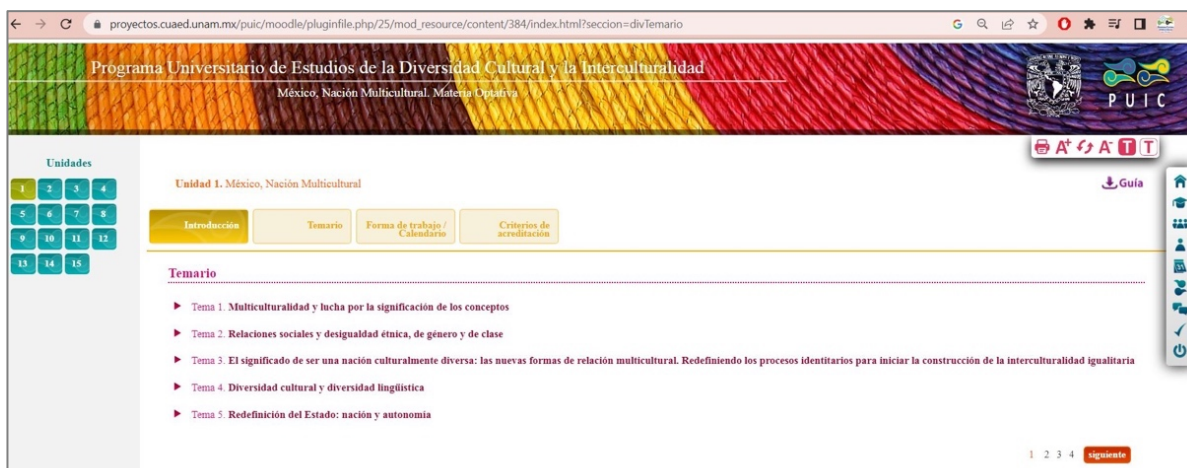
proyectos.cuaed.unam.mx/puic/moodle/pluginfile.php/25/mod_resource/content/384/index.html?seccion=divTemario

Programa Universitario de Estudios de la Diversidad Cultural y la Interculturalidad

México, Nación Multicultural. Materia Optativa

PUIC

Unidades

1 2 3 4
5 6 7 8
9 10 11 12
13 14 15

Unidad 1. México, Nación Multicultural

Guía

Introducción | Temario | Forma de trabajo / Calendario | Criterios de acreditación

Temario

Tema 1. Multiculturalidad y lucha por la significación de los conceptos

Tema 2. Relaciones sociales y desigualdad étnica, de género y de clase

Tema 3. El significado de ser una nación culturalmente diversa: las nuevas formas de relación multicultural. Redefiniendo los procesos identitarios para iniciar la construcción de la interculturalidad igualitaria

Tema 4. Diversidad cultural y diversidad lingüística

Tema 5. Redefinición del Estado: nación y autonomía

1 2 3 4 siguiente